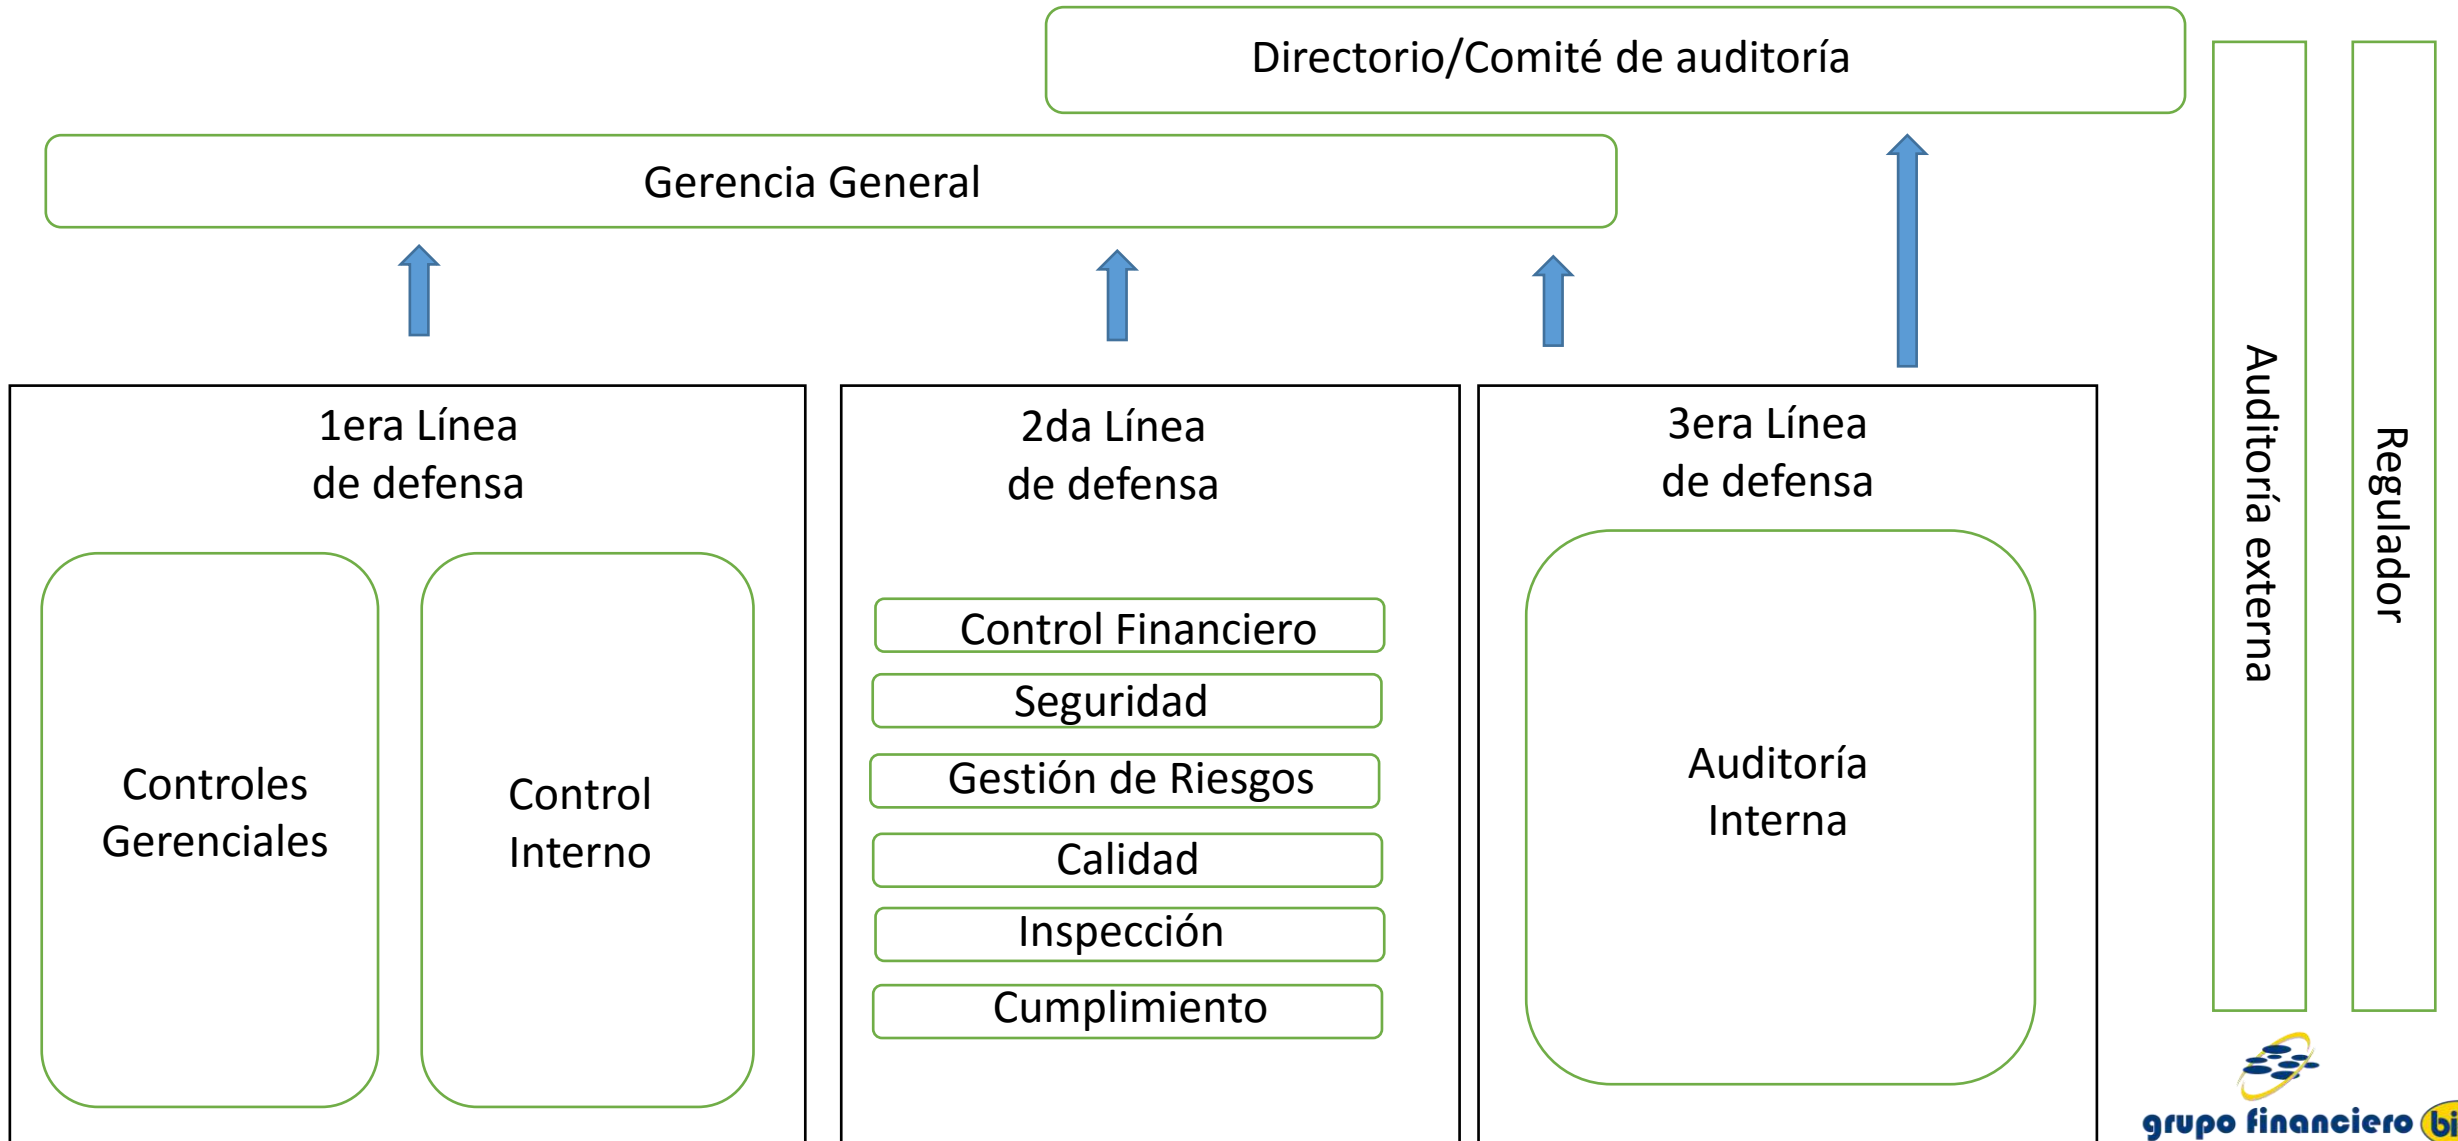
Directorio/Comité de auditoría

Gerencia General

1era Línea de defensa

Controles Gerenciales

Control Interno

2da Línea de defensa

Control Financiero

Seguridad

Gestión de Riesgos

Calidad

Inspección

Cumplimiento

3era Línea de defensa

Auditoría Interna

Auditoría externa

Regulador

grupo financiero bi